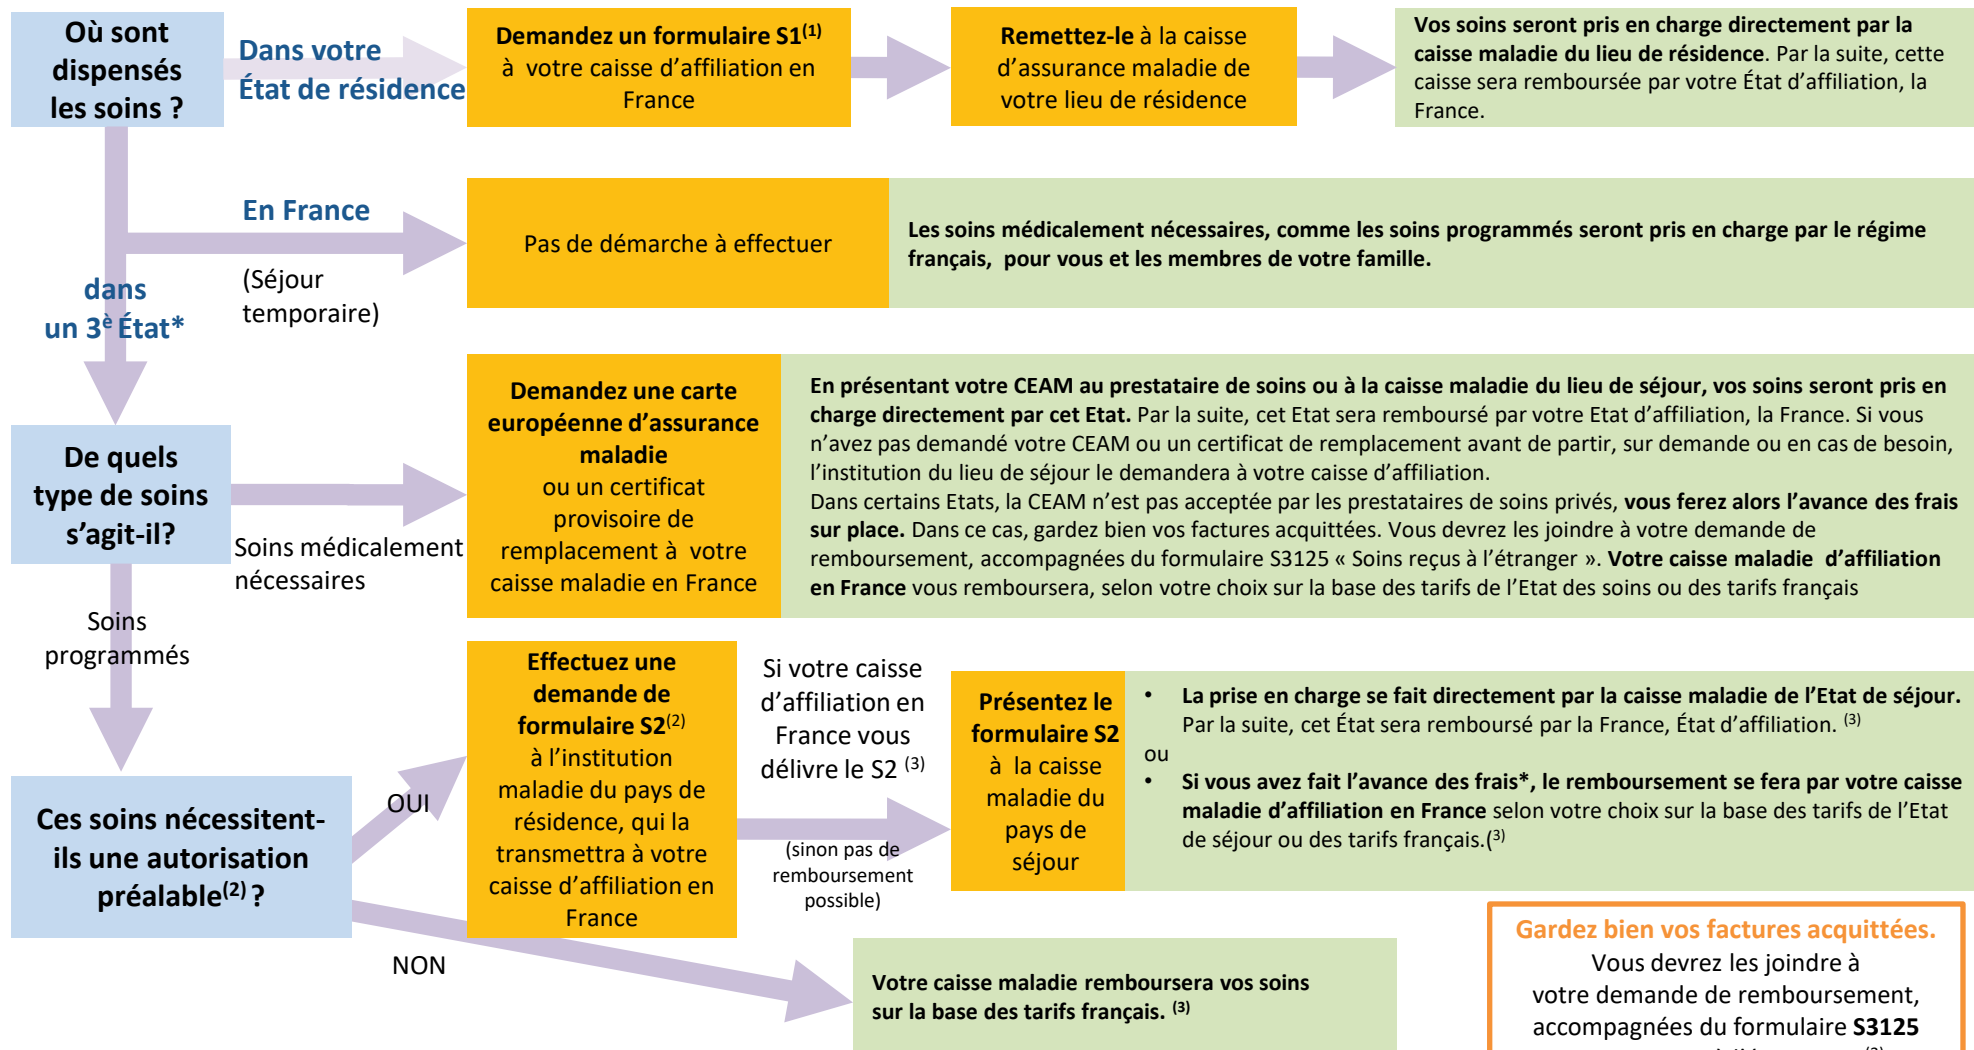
Où sont dispensés les soins ?

Dans votre État de résidence

Demandez un formulaire S1$^{(1)}$ à votre caisse d'affiliation en France

Remettez-le à la caisse d'assurance maladie de votre lieu de résidence

**Vos soins seront pris en charge directement par la caisse maladie du lieu de résidence.** Par la suite, cette caisse sera remboursée par votre État d'affiliation, la France.

En France

(Séjour temporaire)

Pas de démarche à effectuer

**Les soins médicalement nécessaires, comme les soins programmés seront pris en charge par le régime français, pour vous et les membres de votre famille.**

dans un 3$^{è}$ État*

De quels type de soins s'agit-il?

Soins médicalement nécessaires

Demandez une carte européenne d'assurance maladie ou un certificat provisoire de remplacement à votre caisse maladie en France

**En présentant votre CEAM au prestataire de soins ou à la caisse maladie du lieu de séjour, vos soins seront pris en charge directement par cet Etat.** Par la suite, cet Etat sera remboursé par votre Etat d'affiliation, la France. Si vous n'avez pas demandé votre CEAM ou un certificat de remplacement avant de partir, sur demande ou en cas de besoin, l'institution du lieu de séjour le demandera à votre caisse d'affiliation.
Dans certains Etats, la CEAM n'est pas acceptée par les prestataires de soins privés, **vous ferez alors l'avance des frais sur place.** Dans ce cas, gardez bien vos factures acquittées. Vous devrez les joindre à votre demande de remboursement, accompagnées du formulaire S3125 « Soins reçus à l'étranger ». **Votre caisse maladie d'affiliation en France** vous remboursera, selon votre choix sur la base des tarifs de l'Etat des soins ou des tarifs français

Soins programmés

Ces soins nécessitent-ils une autorisation préalable$^{(2)}$ ?

OUI

Effectuez une demande de formulaire S2$^{(2)}$ à l'institution maladie du pays de résidence, qui la transmettra à votre caisse d'affiliation en France

Si votre caisse d'affiliation en France vous délivre le S2 $^{(3)}$

(sinon pas de remboursement possible)

Présentez le formulaire S2 à la caisse maladie du pays de séjour

• **La prise en charge se fait directement par la caisse maladie de l'Etat de séjour.** Par la suite, cet État sera remboursé par la France, État d'affiliation. $^{(3)}$
ou
• **Si vous avez fait l'avance des frais*, le remboursement se fera par votre caisse maladie d'affiliation en France** selon votre choix sur la base des tarifs de l'Etat de séjour ou des tarifs français.$^{(3)}$

NON

**Votre caisse maladie remboursera vos soins sur la base des tarifs français.** $^{(3)}$

Gardez bien vos factures acquittées.
Vous devrez les joindre à votre demande de remboursement, accompagnées du formulaire **S3125**
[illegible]